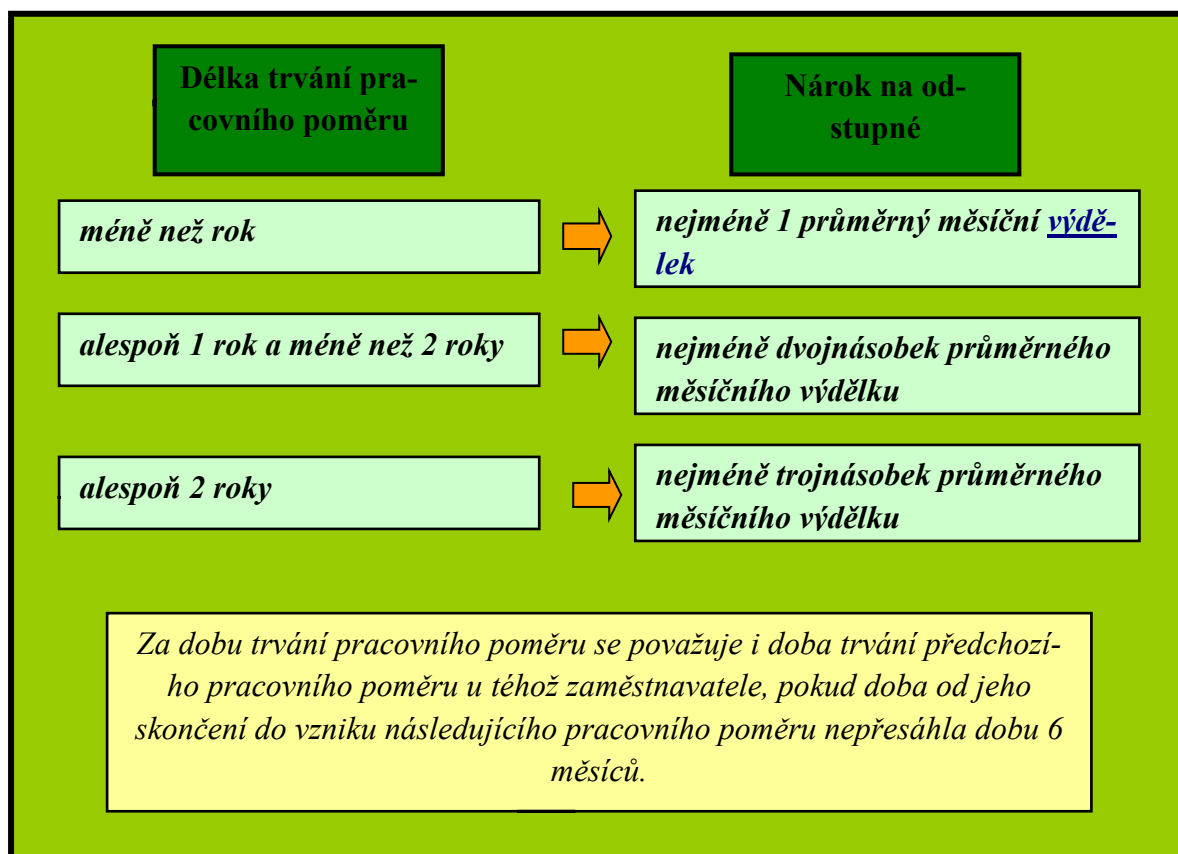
Délka trvání pracovního poměru

Nárok na odstupné

méně než rok

nejméně 1 průměrný měsíční výdělek

alespoň 1 rok a méně než 2 roky

nejméně dvojnásobek průměrného měsíčního výdělku

alespoň 2 roky

nejméně trojnásobek průměrného měsíčního výdělku

Za dobu trvání pracovního poměru se považuje i doba trvání předchozího pracovního poměru u téhož zaměstnavatele, pokud doba od jeho skončení do vzniku následujícího pracovního poměru nepřesáhla dobu 6 měsíců.